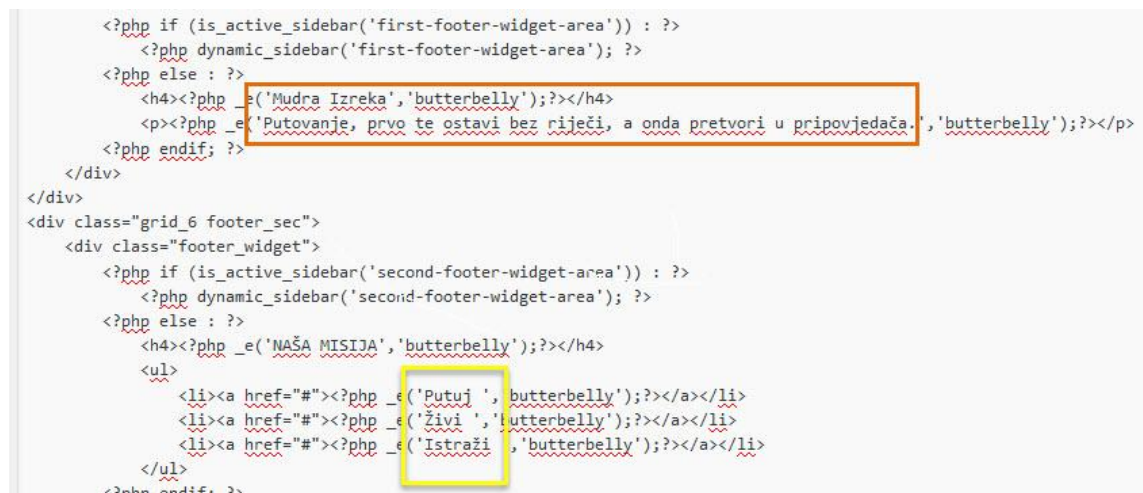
<?php if (is_active_sidebar('first-footer-widget-area')) : ?>
<?php dynamic_sidebar('first-footer-widget-area'); ?>
<?php else : ?>
<h4><?php _e('Mudra Izreka','butterbelly');?></h4>
<p><?php _e('Putovanje, prvo te ostavi bez riječi, a onda pretvori u pripovjedača.','butterbelly');?></p>
<?php endif; ?>
</div>
</div>
<div class="grid_6 footer_sec">
<div class="footer_widget">
<?php if (is_active_sidebar('second-footer-widget-area')) : ?>
<?php dynamic_sidebar('second-footer-widget-area'); ?>
<?php else : ?>
<h4><?php _e('NAŠA MISIJA','butterbelly');?></h4>
<ul>
<li><a href="#"><?php _e('Putuj ','butterbelly');?></a></li>
<li><a href="#"><?php _e('Živi ','butterbelly');?></a></li>
<li><a href="#"><?php _e('Istraži ','butterbelly');?></a></li>
</ul>
<?php endif; ?>